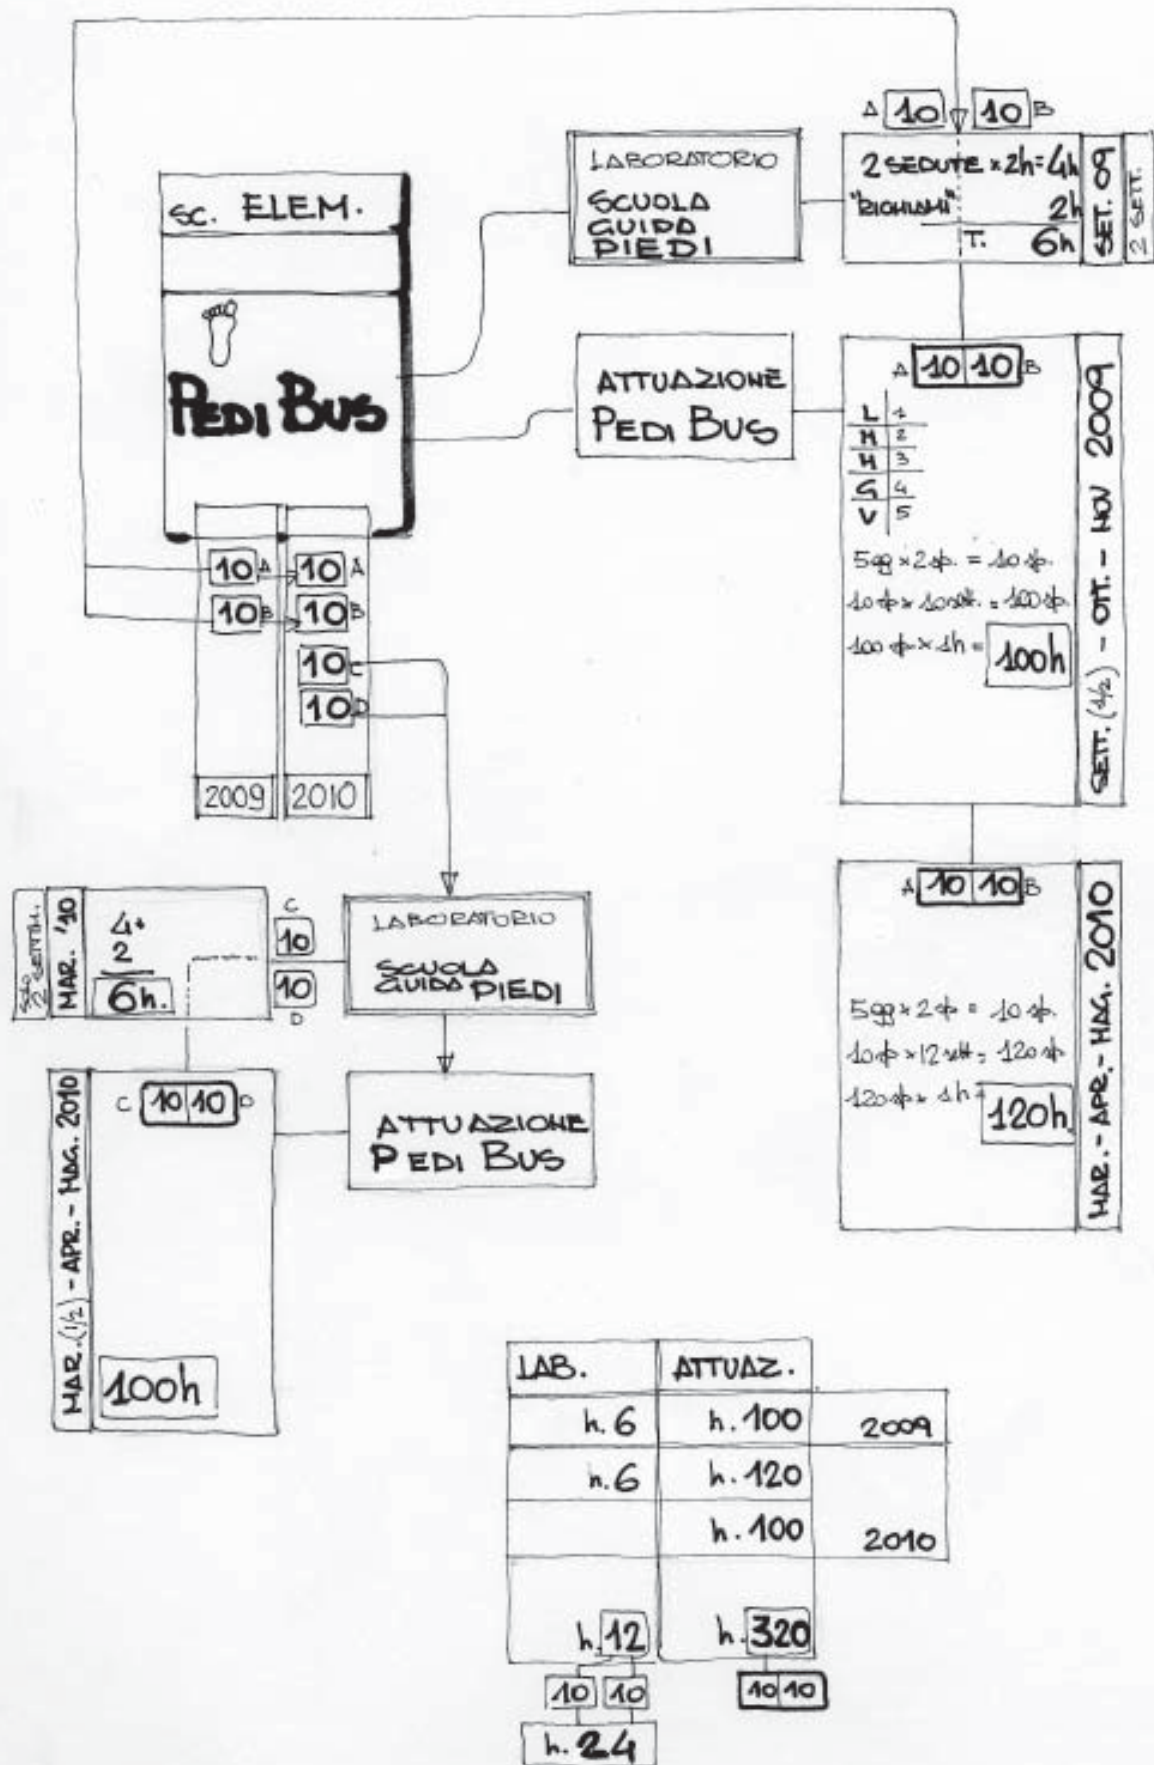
SC. ELEM.

PEDI BUS

LABORATORIO
SCUOLA GUIDA PIEDI

A 10 10 B
2 SEDUTE × 2h = 4h
"RICHIAMI" 2h
T. 6h
SET. 09
2 SETT.

ATTUAZIONE
PEDI BUS

A 10 10 B
L 1
M 2
M 3
G 4
V 5
5gg × 2 ф. = 10 ф.
10 ф × 10 sett. = 100 ф.
100 ф × 1h = 100h
SETT. (1/2) - OTT. - NOV 2009

10 A
10 B
10 A
10 B
10 C
10 D
2009
2010

A 10 10 B
5gg × 2 ф = 10 ф.
10 ф × 12 sett. = 120 ф
120 ф × 1h = 120h
MAR. - APR. - MAG. 2010

2 SETTIM.
MAR. '10
4
2
6h.

C
10
10
D

LABORATORIO
SCUOLA GUIDA PIEDI

ATTUAZIONE
PEDI BUS

C 10 10 D
MAR. (1/2) - APR. - MAG. 2010
100h

| LAB. | ATTUAZ. | |
|---|---|---|
| h. 6 | h. 100 | 2009 |
| h. 6 | h. 120 | |
| | h. 100 | 2010 |
| h. 12 | h. 320 | |

10 10
10 10
h. 24